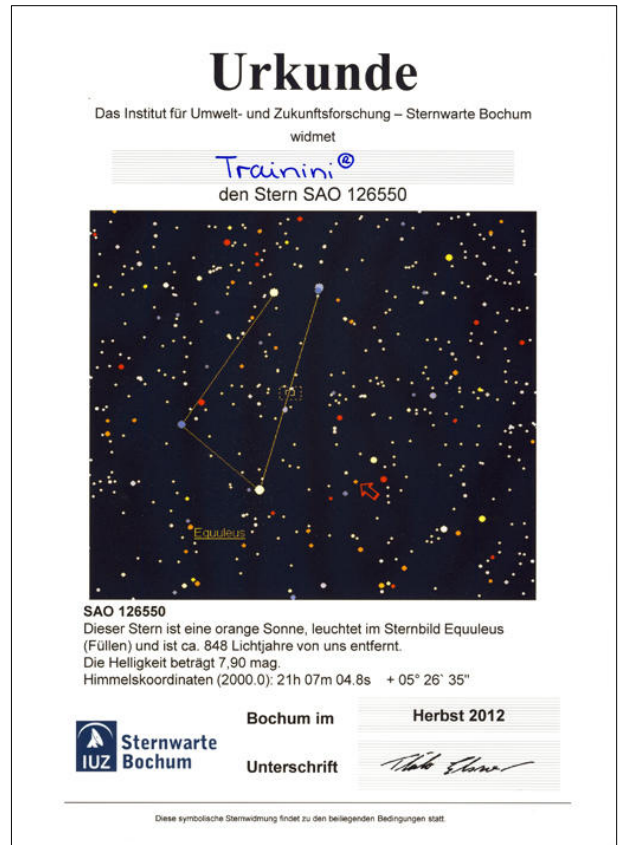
Urkunde

Das Institut für Umwelt- und Zukunftsforschung – Sternwarte Bochum widmet

Trainini®

den Stern SAO 126550

Equuleus

SAO 126550
Dieser Stern ist eine orange Sonne, leuchtet im Sternbild Equuleus (Füllen) und ist ca. 848 Lichtjahre von uns entfernt.
Die Helligkeit beträgt 7,90 mag.
Himmelskoordinaten (2000.0): 21h 07m 04.8s + 05° 26` 35"

IUZ Sternwarte Bochum

Bochum im Herbst 2012

Unterschrift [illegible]

Diese symbolische Sternwidmung findet zu den beiliegenden Bedingungen statt.